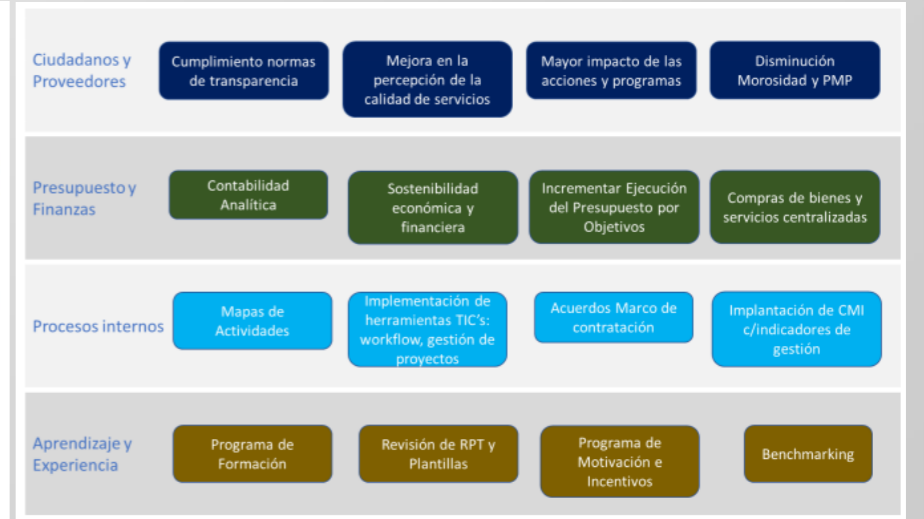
Ciudadanos y Proveedores

Cumplimiento normas de transparencia

Mejora en la percepción de la calidad de servicios

Mayor impacto de las acciones y programas

Disminución Morosidad y PMP

Presupuesto y Finanzas

Contabilidad Analítica

Sostenibilidad económica y financiera

Incrementar Ejecución del Presupuesto por Objetivos

Compras de bienes y servicios centralizadas

Procesos internos

Mapas de Actividades

Implementación de herramientas TIC's: workflow, gestión de proyectos

Acuerdos Marco de contratación

Implantación de CMI c/indicadores de gestión

Aprendizaje y Experiencia

Programa de Formación

Revisión de RPT y Plantillas

Programa de Motivación e Incentivos

Benchmarking